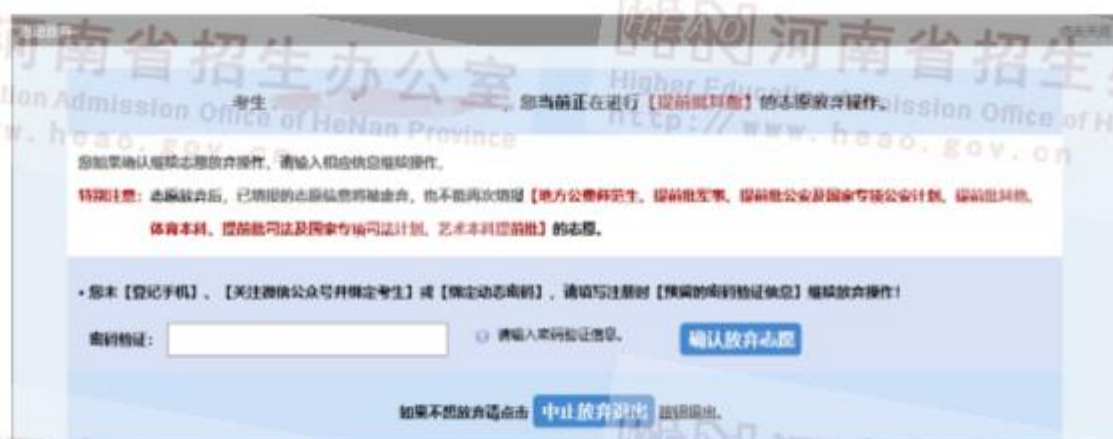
志愿放弃

河南省招生办公室
Admission Office of HeNan Province
www.heao.gov.cn

HEAO 河南省招生
Higher Education Admission Office of HeNan Province
http://www.heao.gov.cn

考生 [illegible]，您当前正在进行【提前批其他】的志愿放弃操作。

您如果确认继续志愿放弃操作，请输入相应信息继续操作。

特别注意：志愿放弃后，已填报的志愿信息将被清空，也不能再次填报【地方公费师范生、提前批军事、提前批公安及国家专项公安计划、提前批其他、体育本科、提前批司法及国家专项司法计划、艺术本科提前批】的志愿。

• 您未【登记手机】、【关注微信公众号并绑定考生】或【绑定动态密码】，请填写注册时【预留的密码验证信息】继续放弃操作！

密码验证：

请输入密码验证信息。

确认放弃志愿

如果不想放弃请点击 中止放弃退出 返回退出。